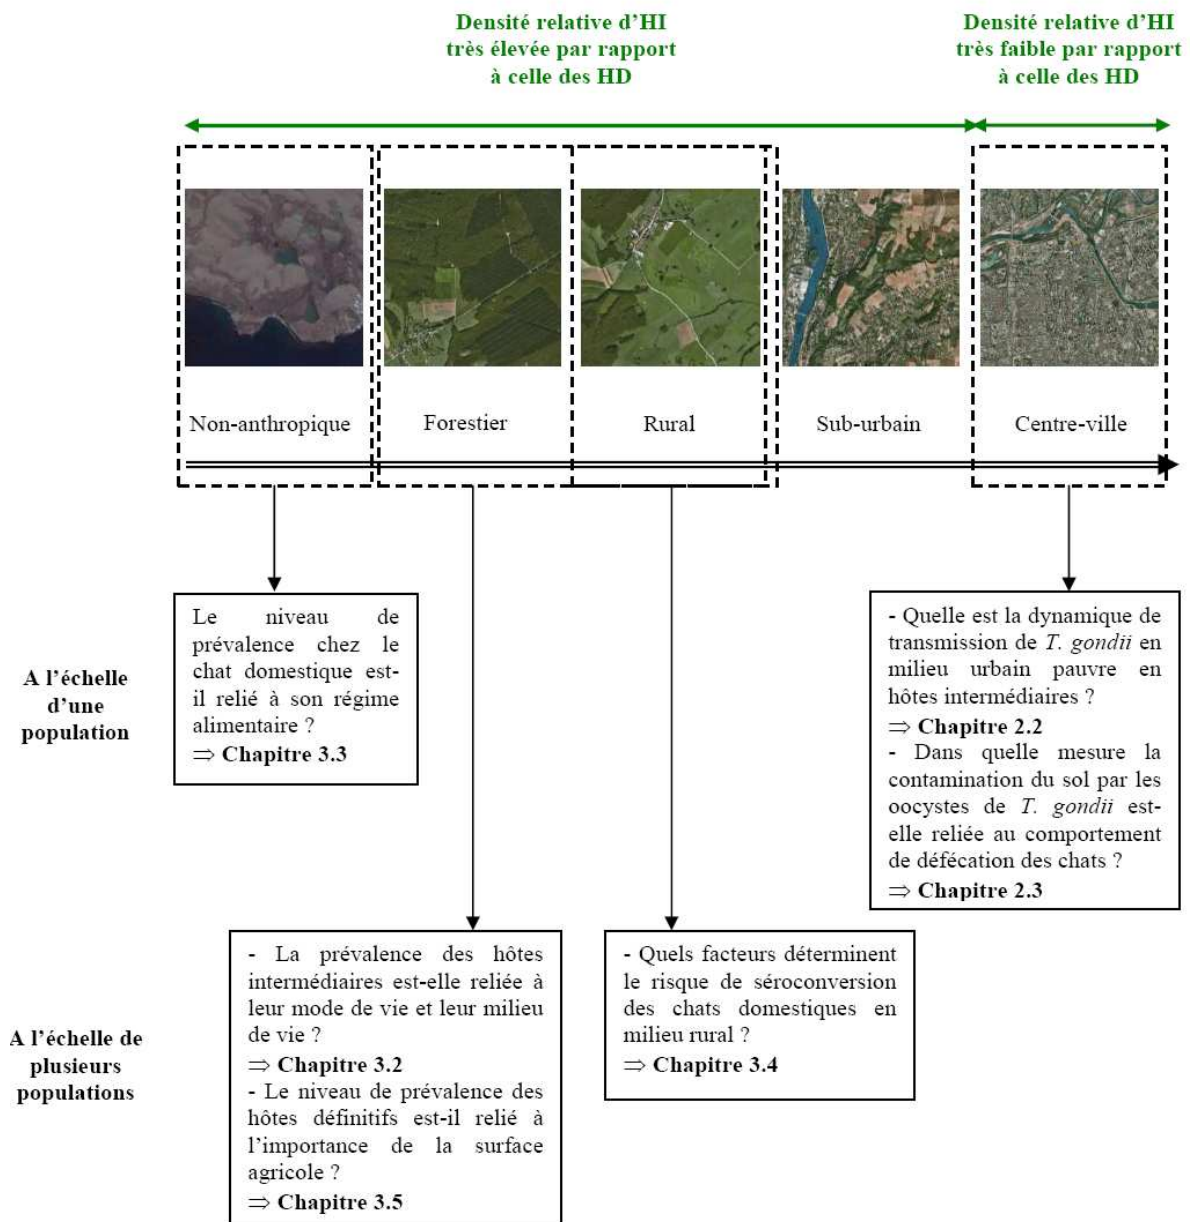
Densité relative d'HI très élevée par rapport à celle des HD

Densité relative d'HI très faible par rapport à celle des HD

Non-anthropique

Forestier

Rural

Sub-urbain

Centre-ville

A l'échelle d'une population

Le niveau de prévalence chez le chat domestique est-il relié à son régime alimentaire ?
$\Rightarrow$ **Chapitre 3.3**

- Quelle est la dynamique de transmission de *T. gondii* en milieu urbain pauvre en hôtes intermédiaires ?
$\Rightarrow$ **Chapitre 2.2**
- Dans quelle mesure la contamination du sol par les oocystes de *T. gondii* est-elle reliée au comportement de défécation des chats ?
$\Rightarrow$ **Chapitre 2.3**

A l'échelle de plusieurs populations

- La prévalence des hôtes intermédiaires est-elle reliée à leur mode de vie et leur milieu de vie ?
$\Rightarrow$ **Chapitre 3.2**
- Le niveau de prévalence des hôtes définitifs est-il relié à l'importance de la surface agricole ?
$\Rightarrow$ **Chapitre 3.5**

- Quels facteurs déterminent le risque de séroconversion des chats domestiques en milieu rural ?
$\Rightarrow$ **Chapitre 3.4**